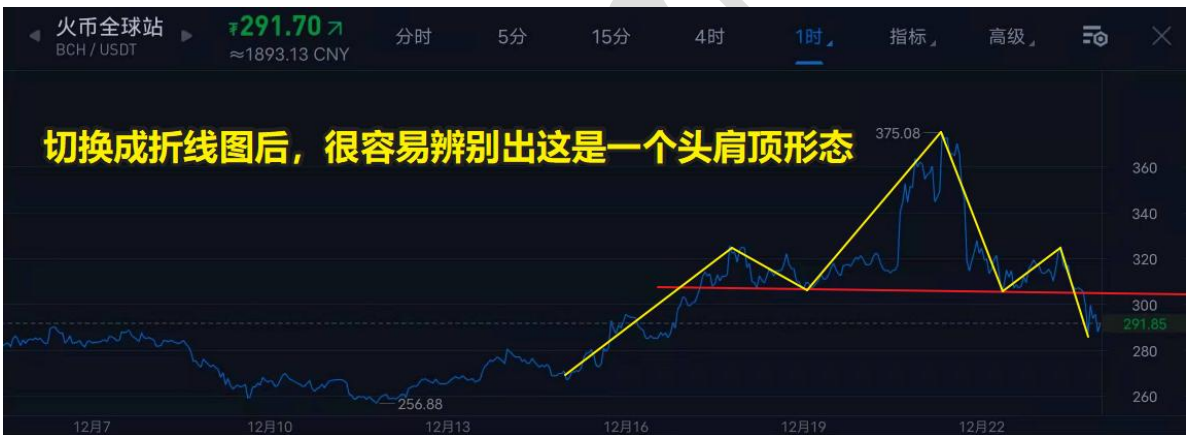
火币全球站
BCH / USDT
₮291.70
≈1893.13 CNY
分时
5分
15分
4时
1时
指标
高级

切换成折线图后，很容易辨别出这是一个头肩顶形态

375.08
256.88
360
340
320
300
291.85
280
260
12月7
12月10
12月13
12月16
12月19
12月22